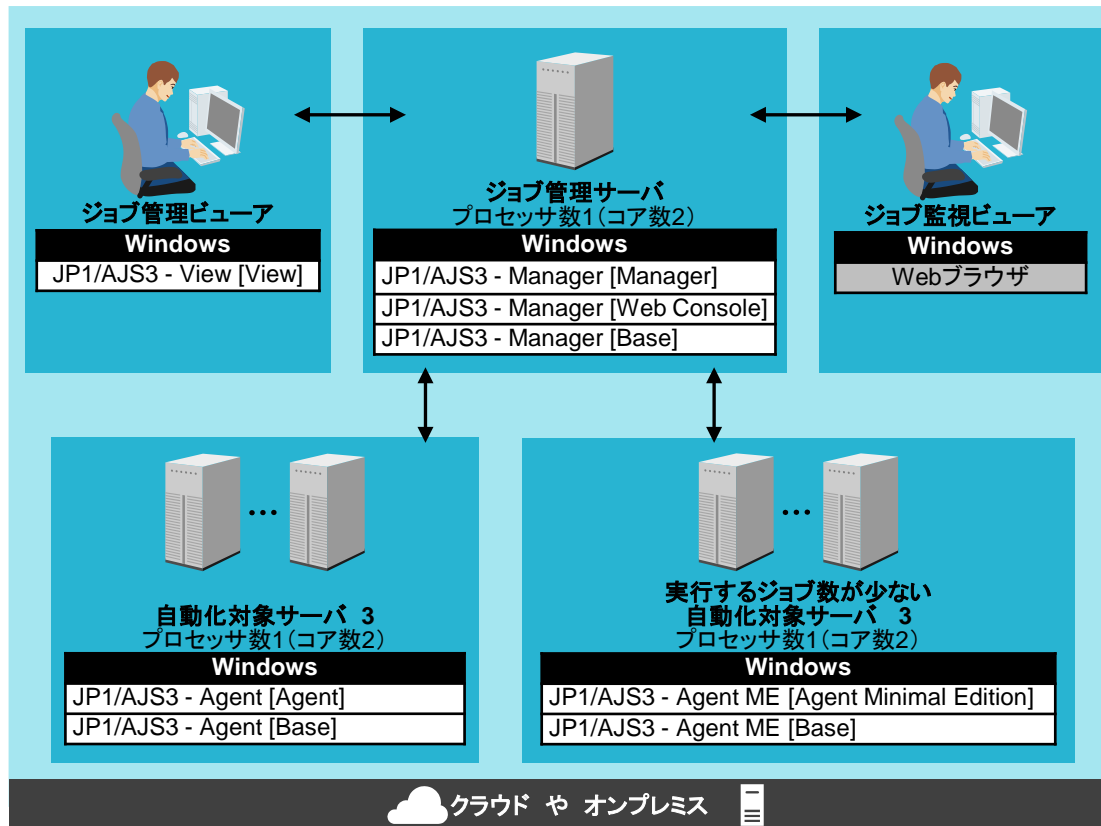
ジョブ管理ビューア

Windows

JP1/AJS3 - View [View]

ジョブ管理サーバ
プロセッサ数1（コア数2）

Windows

JP1/AJS3 - Manager [Manager]

JP1/AJS3 - Manager [Web Console]

JP1/AJS3 - Manager [Base]

ジョブ監視ビューア

Windows

Webブラウザ

…

自動化対象サーバ　3
プロセッサ数1（コア数2）

Windows

JP1/AJS3 - Agent [Agent]

JP1/AJS3 - Agent [Base]

…

実行するジョブ数が少ない
自動化対象サーバ　3
プロセッサ数1（コア数2）

Windows

JP1/AJS3 - Agent ME [Agent Minimal Edition]

JP1/AJS3 - Agent ME [Base]

クラウド や オンプレミス